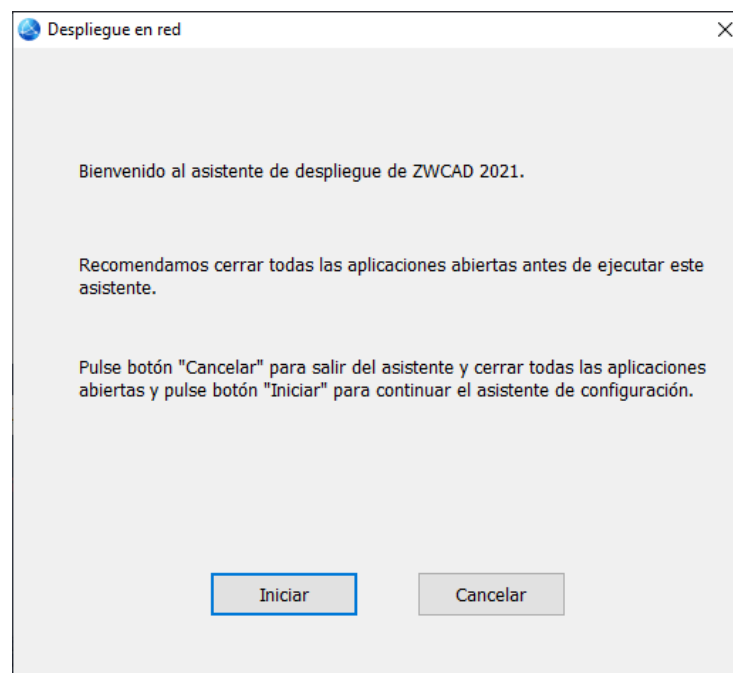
Despliegue en red

Bienvenido al asistente de despliegue de ZWCAD 2021.

Recomendamos cerrar todas las aplicaciones abiertas antes de ejecutar este asistente.

Pulse botón "Cancelar" para salir del asistente y cerrar todas las aplicaciones abiertas y pulse botón "Iniciar" para continuar el asistente de configuración.

Iniciar

Cancelar